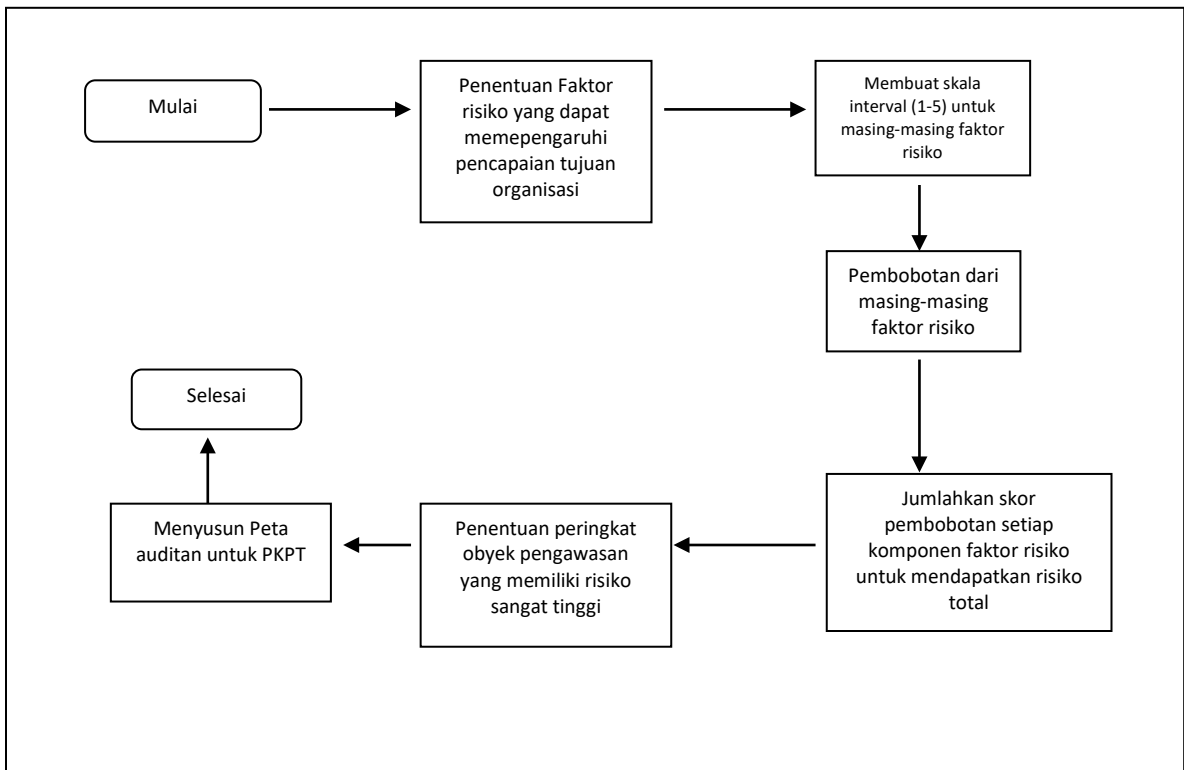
Mulai

Penentuan Faktor risiko yang dapat memepengaruhi pencapaian tujuan organisasi

Membuat skala interval (1-5) untuk masing-masing faktor risiko

Pembobotan dari masing-masing faktor risiko

Jumlahkan skor pembobotan setiap komponen faktor risiko untuk mendapatkan risiko total

Penentuan peringkat obyek pengawasan yang memiliki risiko sangat tinggi

Menyusun Peta auditan untuk PKPT

Selesai